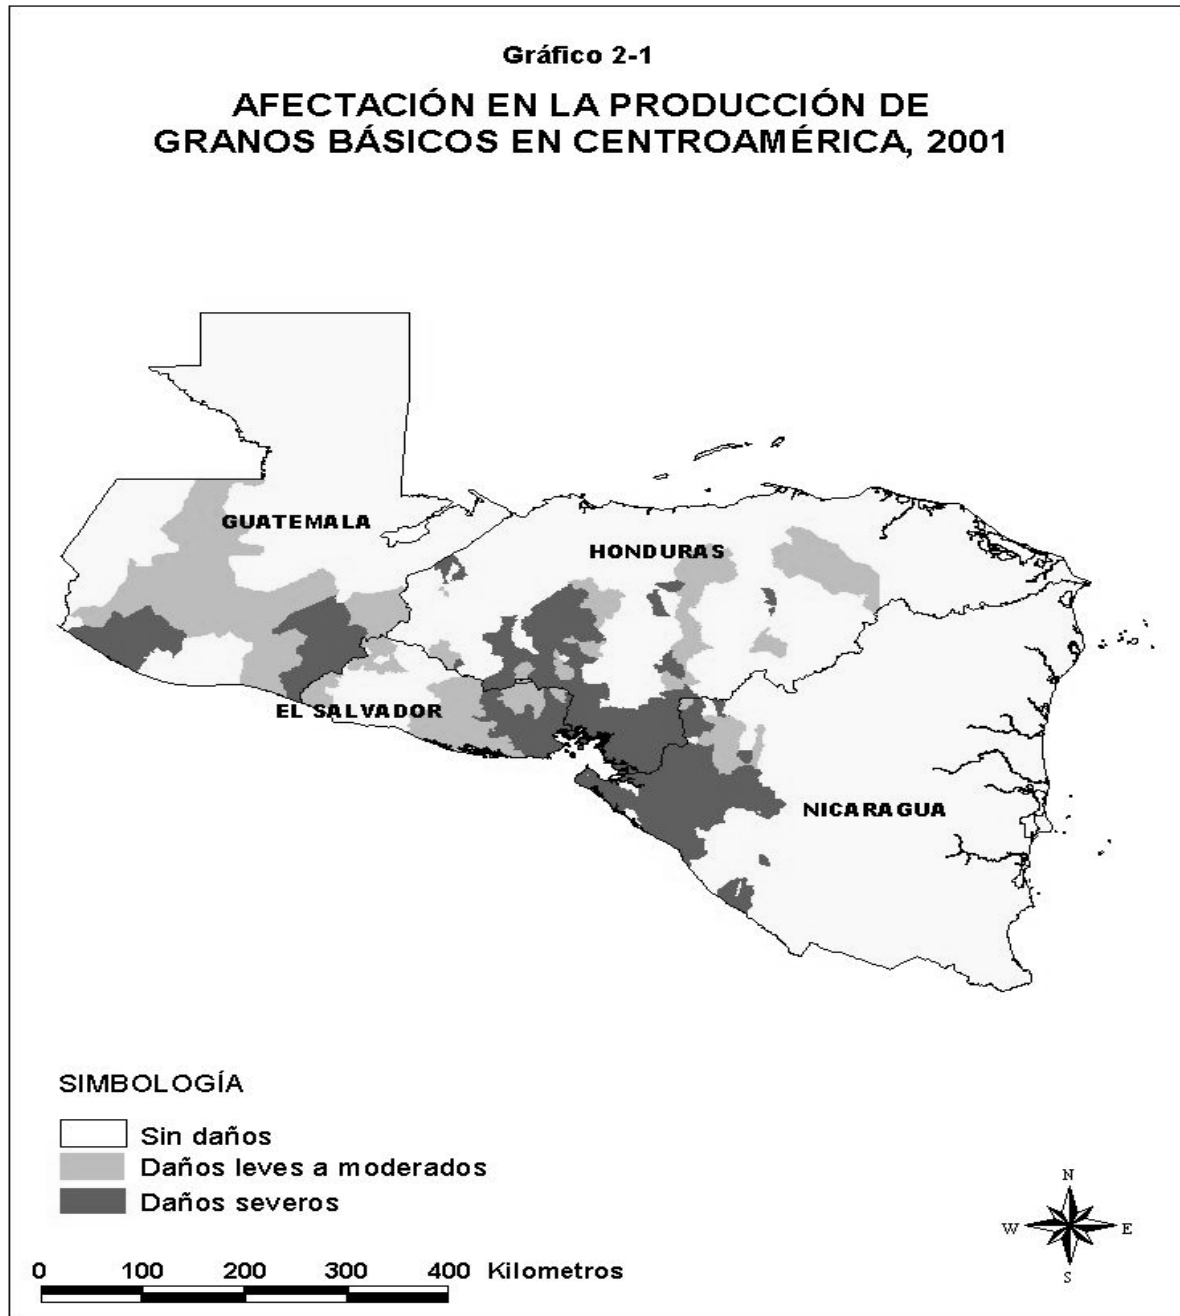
Gráfico 2-1

AFECTACIÓN EN LA PRODUCCIÓN DE GRANOS BÁSICOS EN CENTROAMÉRICA, 2001

GUATEMALA

HONDURAS

EL SALVADOR

NICARAGUA

SIMBOLOGÍA

Sin daños
Daños leves a moderados
Daños severos

N
W
E
S

0 100 200 300 400 Kilometros